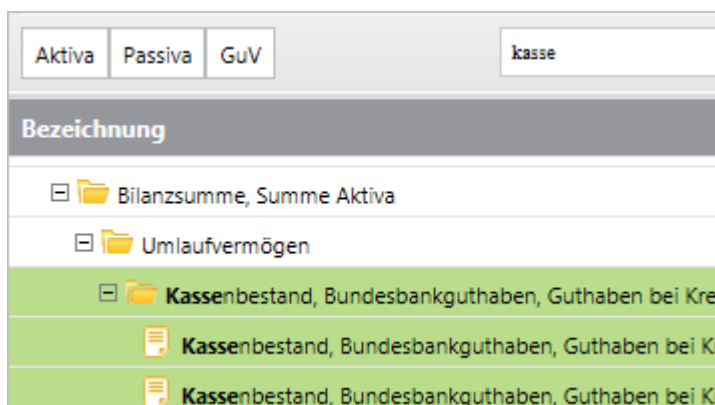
Aktiva Passiva GuV

kasse

Bezeichnung

Bilanzsumme, Summe Aktiva

Umlaufvermögen

Kassenbestand, Bundesbankguthaben, Guthaben bei Kre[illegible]

Kassenbestand, Bundesbankguthaben, Guthaben bei K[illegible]

Kassenbestand, Bundesbankguthaben, Guthaben bei K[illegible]